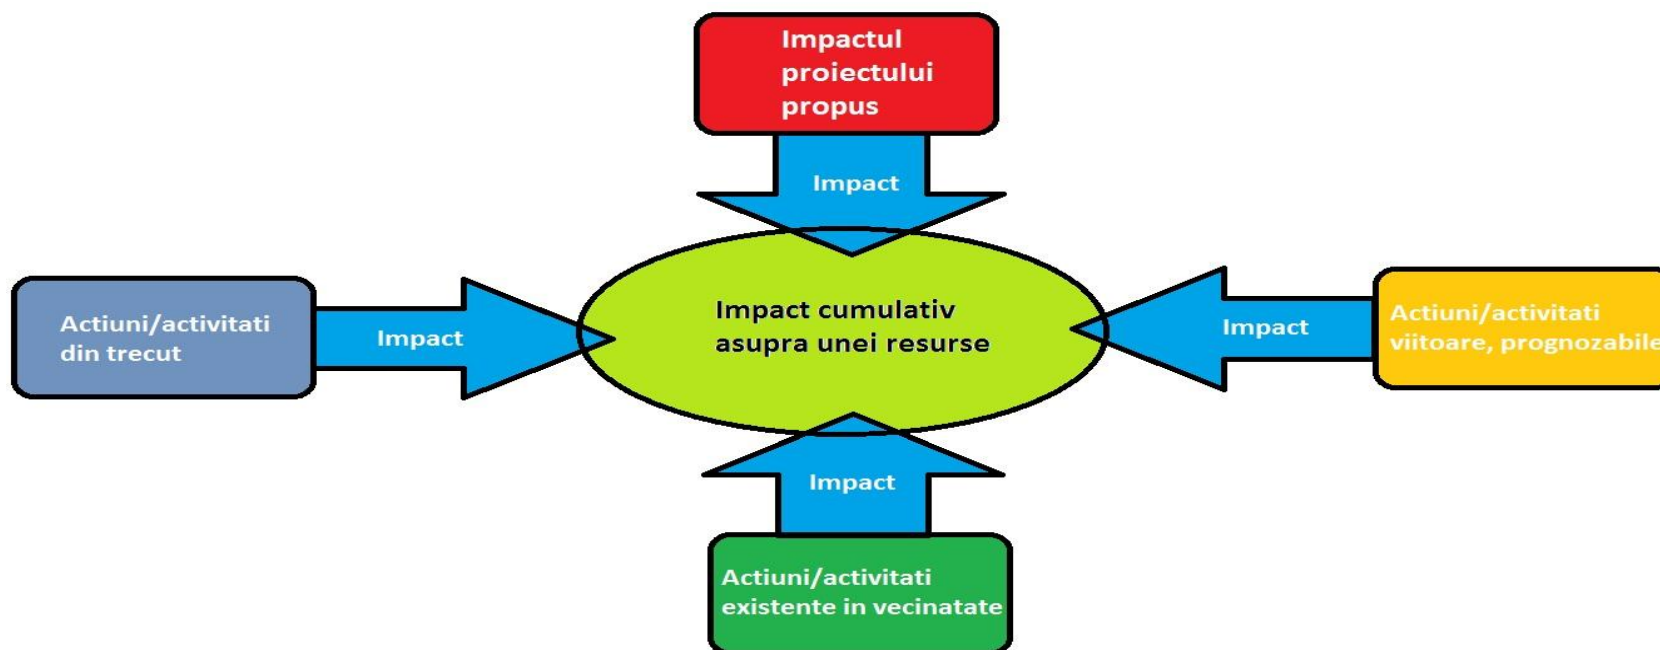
Impactul proiectului propus

Impact

Actiuni/activitati din trecut

Impact

Impact cumulativ asupra unei resurse

Impact

Actiuni/activitati viitoare, prognozabile

Impact

Actiuni/activitati existente in vecinatate